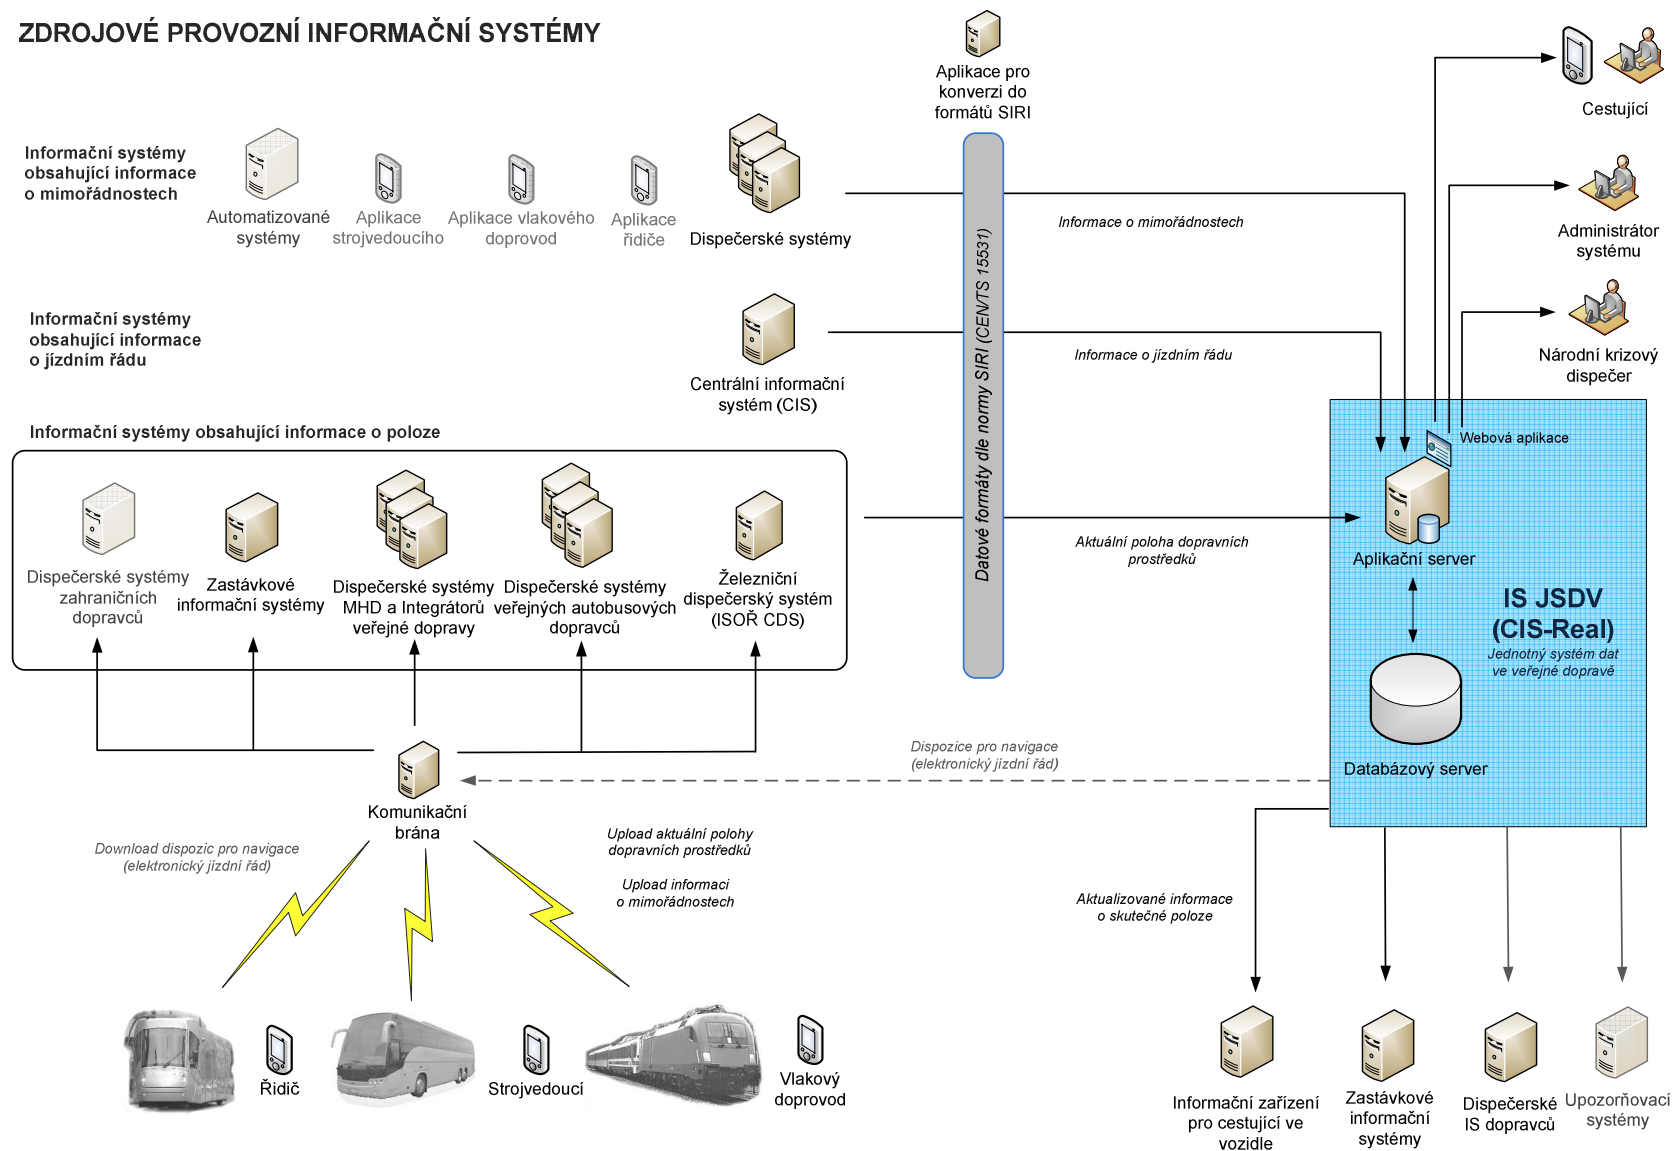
ZDROJOVÉ PROVOZNÍ INFORMAČNÍ SYSTÉMY

Aplikace pro konverzi do formátů SIRI

Cestující

Informační systémy obsahující informace o mimořádnostech

Automatizované systémy

Aplikace strojvedoucího

Aplikace vlakového doprovod

Aplikace řidiče

Dispečerské systémy

Informace o mimořádnostech

Administrátor systému

Informační systémy obsahující informace o jízdním řádu

Centrální informační systém (CIS)

Informace o jízdním řádu

Národní krizový dispečer

Datové formáty dle normy SIRI (CENTS 15531)

Informační systémy obsahující informace o poloze

Webová aplikace

Dispečerské systémy zahraničních dopravců

Zastávkové informační systémy

Dispečerské systémy MHD a Integrátorů veřejné dopravy

Dispečerské systémy veřejných autobusových dopravců

Železniční dispečerský systém (ISOŘ CDS)

Aktuální poloha dopravních prostředků

Aplikační server

IS JSDV (CIS-Real)

Jednotný systém dat ve veřejné dopravě

Dispozice pro navigace (elektronický jízdní řád)

Databázový server

Komunikační brána

Download dispozic pro navigace (elektronický jízdní řád)

Upload aktuální polohy dopravních prostředků

Upload informací o mimořádnostech

Aktualizované informace o skutečné poloze

Řidič

Strojvedoucí

Vlakový doprovod

Informační zařízení pro cestující ve vozidle

Zastávkové informační systémy

Dispečerské IS dopravců

Upozorňovací systémy